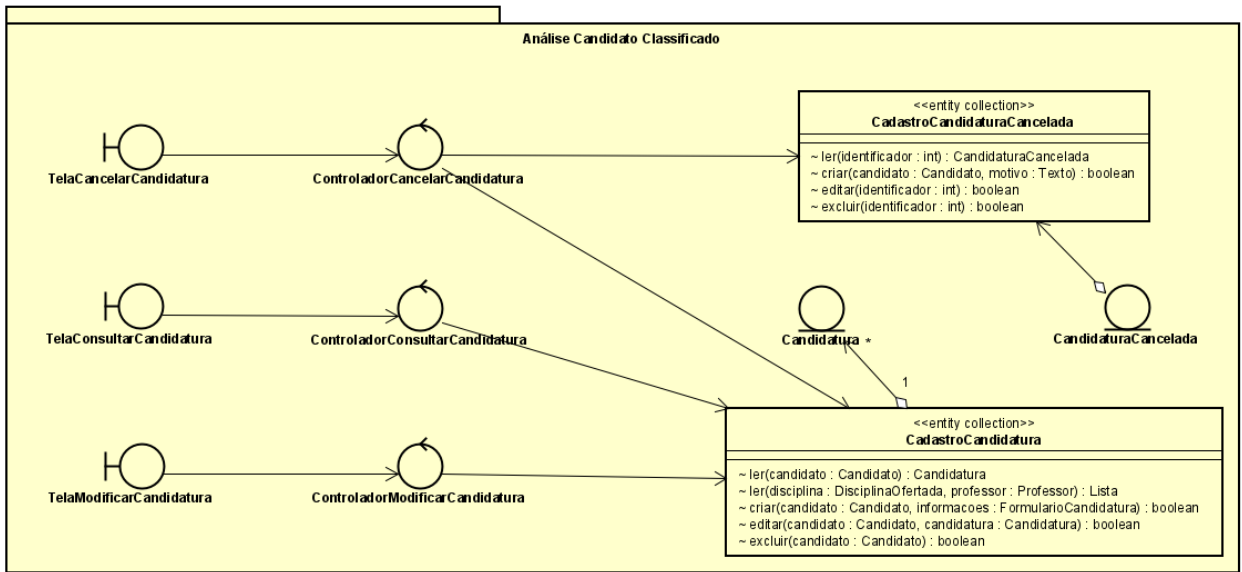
Análise Candidato Classificado

TelaCancelarCandidatura

ControladorCancelarCandidatura

<<entity collection>>
CadastroCandidaturaCancelada

~ ler(identificador : int) : CandidaturaCancelada
~ criar(candidato : Candidato, motivo : Texto) : boolean
~ editar(identificador : int) : boolean
~ excluir(identificador : int) : boolean

TelaConsultarCandidatura

ControladorConsultarCandidatura

Candidatura *

1

CandidaturaCancelada

TelaModificarCandidatura

ControladorModificarCandidatura

<<entity collection>>
CadastroCandidatura

~ ler(candidato : Candidato) : Candidatura
~ ler(disciplina : DisciplinaOfertada, professor : Professor) : Lista
~ criar(candidato : Candidato, informacoes : FormularioCandidatura) : boolean
~ editar(candidato : Candidato, candidatura : Candidatura) : boolean
~ excluir(candidato : Candidato) : boolean